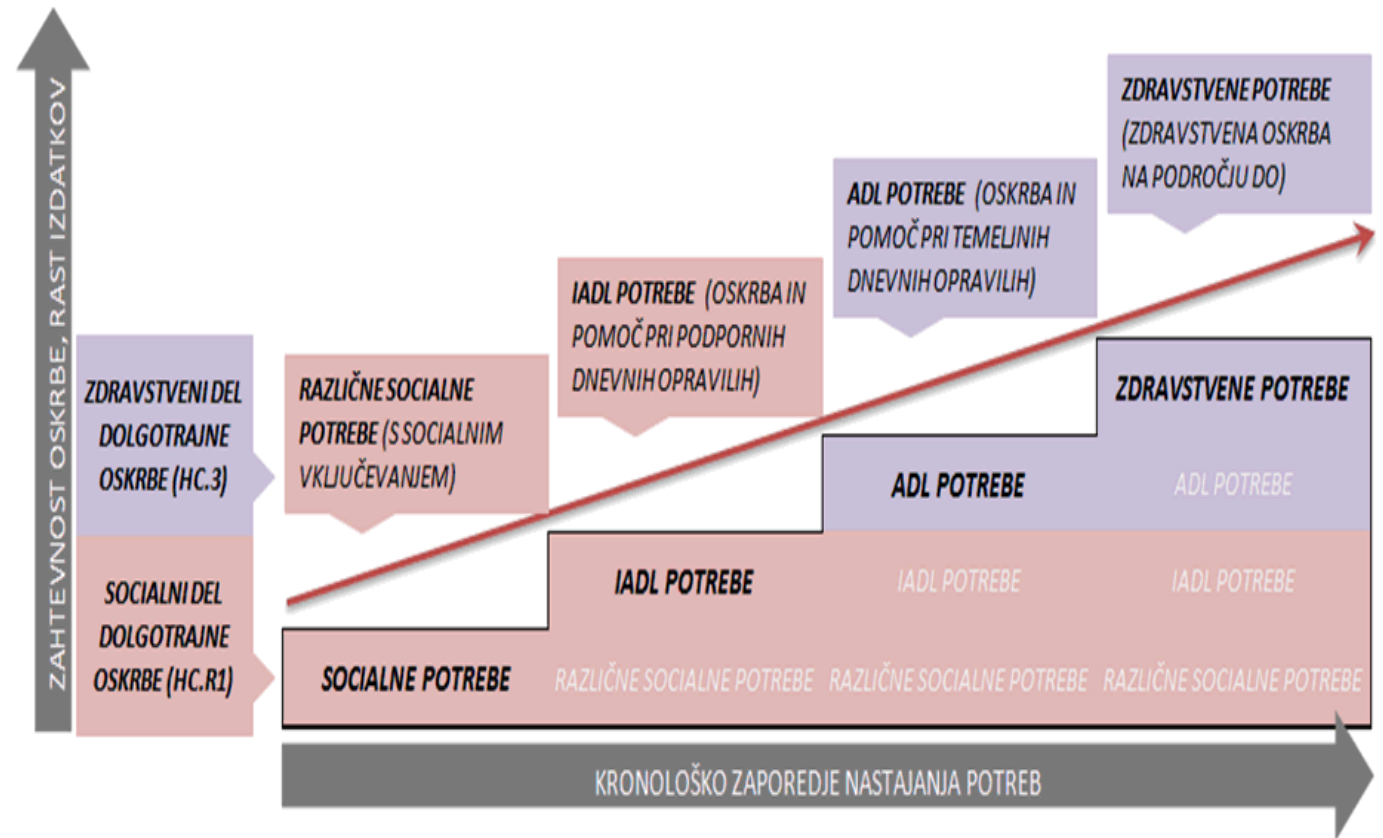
ZAHTEVNOST OSKRBE, RAST IZDATKOV

ZDRAVSTVENI DEL DOLGOTRAJNE OSKRBE (HC.3)

SOCIALNI DEL DOLGOTRAJNE OSKRBE (HC.R1)

RAZLIČNE SOCIALNE POTREBE (S SOCIALNIM VKLJUČEVANJEM)

IADL POTREBE (OSKRBA IN POMOČ PRI PODPORNIH DNEVNIH OPRAVILIH)

ADL POTREBE (OSKRBA IN POMOČ PRI TEMELJNIH DNEVNIH OPRAVILIH)

ZDRAVSTVENE POTREBE (ZDRAVSTVENA OSKRBA NA PODROČJU DO)

ZDRAVSTVENE POTREBE

ADL POTREBE

ADL POTREBE

IADL POTREBE

IADL POTREBE

IADL POTREBE

SOCIALNE POTREBE

RAZLIČNE SOCIALNE POTREBE

RAZLIČNE SOCIALNE POTREBE

RAZLIČNE SOCIALNE POTREBE

KRONOLOŠKO ZAPOREDJE NASTAJANJA POTREB